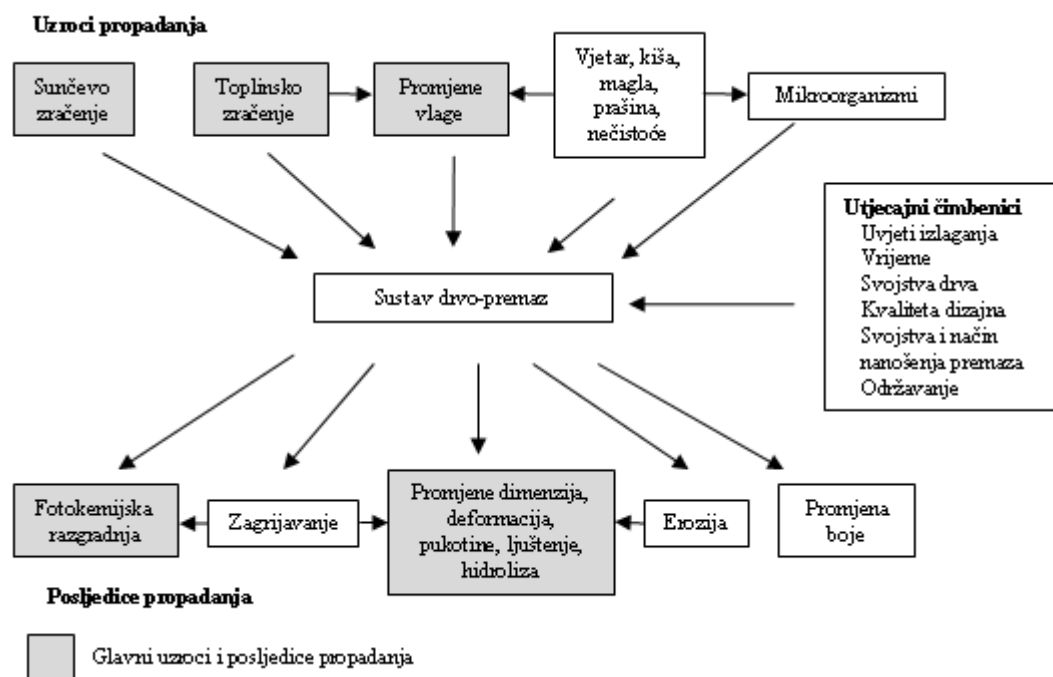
Uzroci propadanja

Sunčevo zračenje

Toplinsko zračenje

Promjene vlage

Vjetar, kiša, magla, prašina, nečistoće

Mikroorganizmi

Utjecajni čimbenici
Uvjeti izlaganja
Vrijeme
Svojstva drva
Kvaliteta dizajna
Svojstva i način nanošenja premaza
Održavanje

Sustav drvo-premaz

Fotokemijska razgradnja

Zagrijavanje

Promjene dimenzija, deformacija, pukotine, ljuštenje, hidroliza

Erozija

Promjena boje

Posljedice propadanja

Glavni uzroci i posljedice propadanja